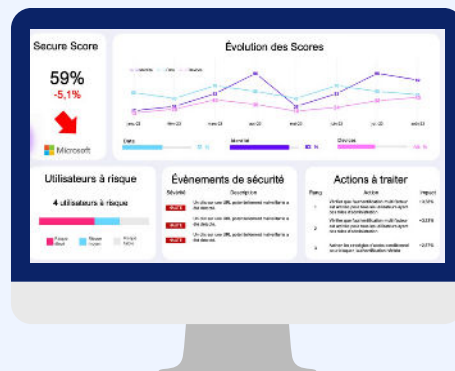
Secure Score

59%
-5,1%

Microsoft

Évolution des Scores

janv-22 févr-22 mars-22 avr-22 mai-22 juin-22 juil-22 août-22

Utilisateurs à risque

4 utilisateurs à risque

Évènements de sécurité

Sévérité Description

Actions à traiter

Rang Action Impact

1 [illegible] +4,9%

2 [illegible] +3,0%

3 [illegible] +2,1%